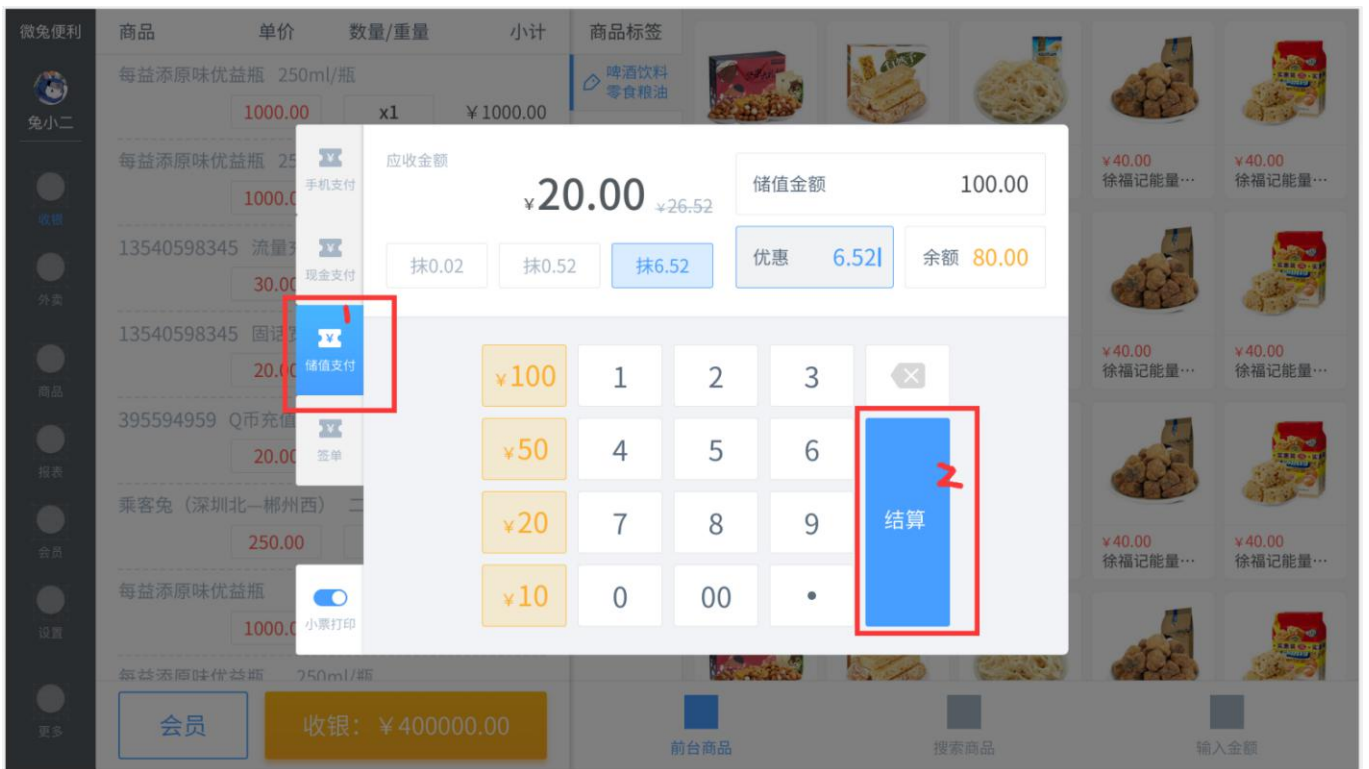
微兔便利

兔小二

收银

外卖

商品

报表

会员

设置

更多

| 商品 | 单价 | 数量/重量 | 小计 |
|---|---|---|---|
| 每益添原味优益瓶 250ml/瓶 | | | |
| | 1000.00 | x1 | ¥1000.00 |
| 每益添原味优益瓶 25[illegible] | | | |
| | 1000.0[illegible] | | |
| 13540598345 流量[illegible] | | | |
| | 30.0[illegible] | | |
| 13540598345 固话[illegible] | | | |
| | 20.0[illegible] | | |
| 395594959 Q币充值 | | | |
| | 20.0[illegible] | | |
| 乘客兔（深圳北—郴州西） 二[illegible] | | | |
| | 250.00 | | |
| 每益添原味优益瓶 | | | |
| | 1000.0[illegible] | | |
| 每益添原味优益瓶 250ml/瓶 | | | |

会员

收银：¥400000.00

商品标签

啤酒饮料 零食粮油

¥40.00 徐福记能量···

¥40.00 徐福记能量···

¥40.00 徐福记能量···

¥40.00 徐福记能量···

¥40.00 徐福记能量···

¥40.00 徐福记能量···

前台商品

搜索商品

输入金额

手机支付

现金支付

1

储值支付

签单

小票打印

应收金额

¥20.00 ¥26.52

抹0.02 抹0.52 抹6.52

储值金额 100.00

优惠 6.52

余额 80.00

¥100 1 2 3

¥50 4 5 6

¥20 7 8 9

¥10 0 00 •

2

结算